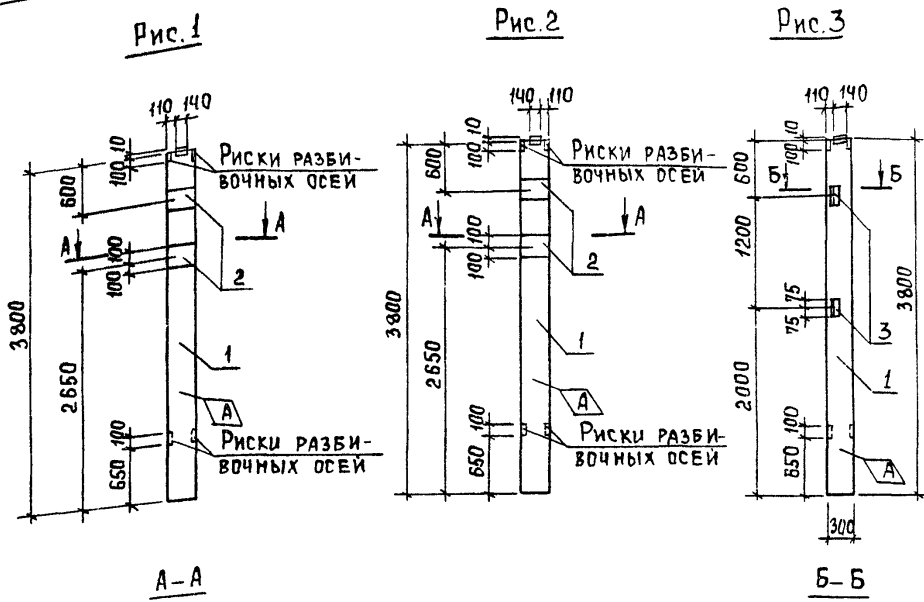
Рис.1

110 140
10
100
600
А
100
100
100
3800
2650
650
100
Риски разбивочных осей
2
1
А
Риски разбивочных осей

Рис.2

140 110
10
100
600
А
100
100
3800
2650
650
100
Риски разбивочных осей
А
2
1
А
Риски разбивочных осей

Рис.3

110 140
10
100
600
Б
Б
1200
75
75
3
3800
2000
650
100
1
А
300

А-А

Б-Б